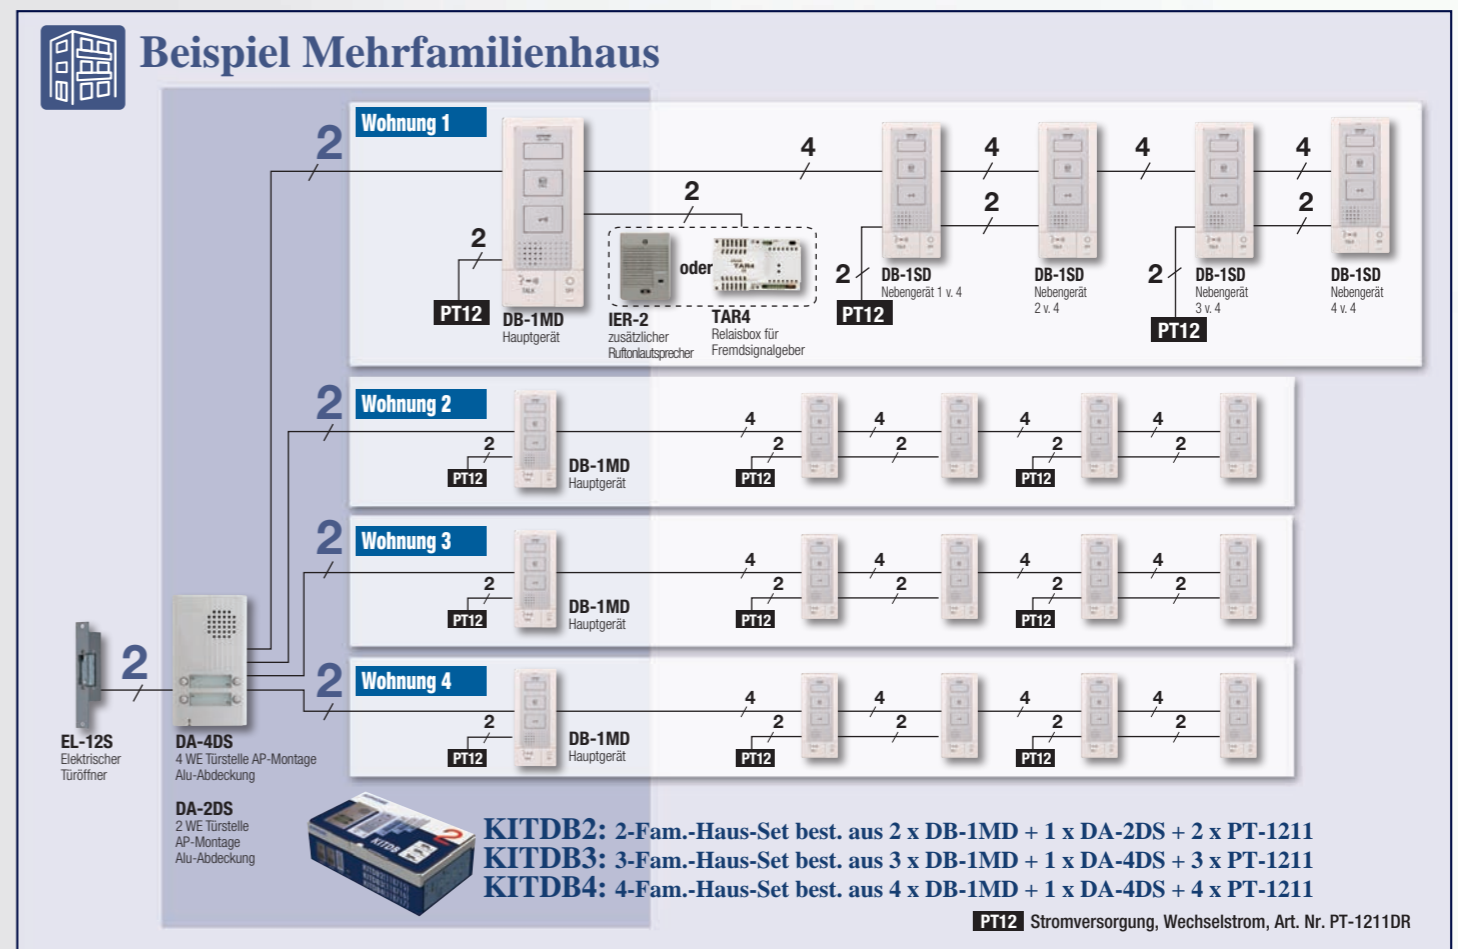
Beispiel Mehrfamilienhaus

Wohnung 1

2

4 4 4 4

2 2 2

2 2 2

PT12 DB-1MD Hauptgerät

oder

IER-2 zusätzlicher Ruftonlautsprecher

TAR4 Relaisbox für Fremdsignalgeber

PT12 DB-1SD Nebengerät 1 v. 4

DB-1SD Nebengerät 2 v. 4

PT12 DB-1SD Nebengerät 3 v. 4

DB-1SD Nebengerät 4 v. 4

2 Wohnung 2

2 PT12 DB-1MD Hauptgerät

4 2 4 2 4 2 4 2

PT12 PT12

2 Wohnung 3

2 PT12 DB-1MD Hauptgerät

4 2 4 2 4 2 4 2

PT12 PT12

2 Wohnung 4

2 PT12 DB-1MD Hauptgerät

4 2 4 2 4 2 4 2

PT12 PT12

2

EL-12S Elektrischer Türöffner

DA-4DS 4 WE Türstelle AP-Montage Alu-Abdeckung

DA-2DS 2 WE Türstelle AP-Montage Alu-Abdeckung

KITDB2: 2-Fam.-Haus-Set best. aus 2 x DB-1MD + 1 x DA-2DS + 2 x PT-1211
KITDB3: 3-Fam.-Haus-Set best. aus 3 x DB-1MD + 1 x DA-4DS + 3 x PT-1211
KITDB4: 4-Fam.-Haus-Set best. aus 4 x DB-1MD + 1 x DA-4DS + 4 x PT-1211

PT12 Stromversorgung, Wechselstrom, Art. Nr. PT-1211DR